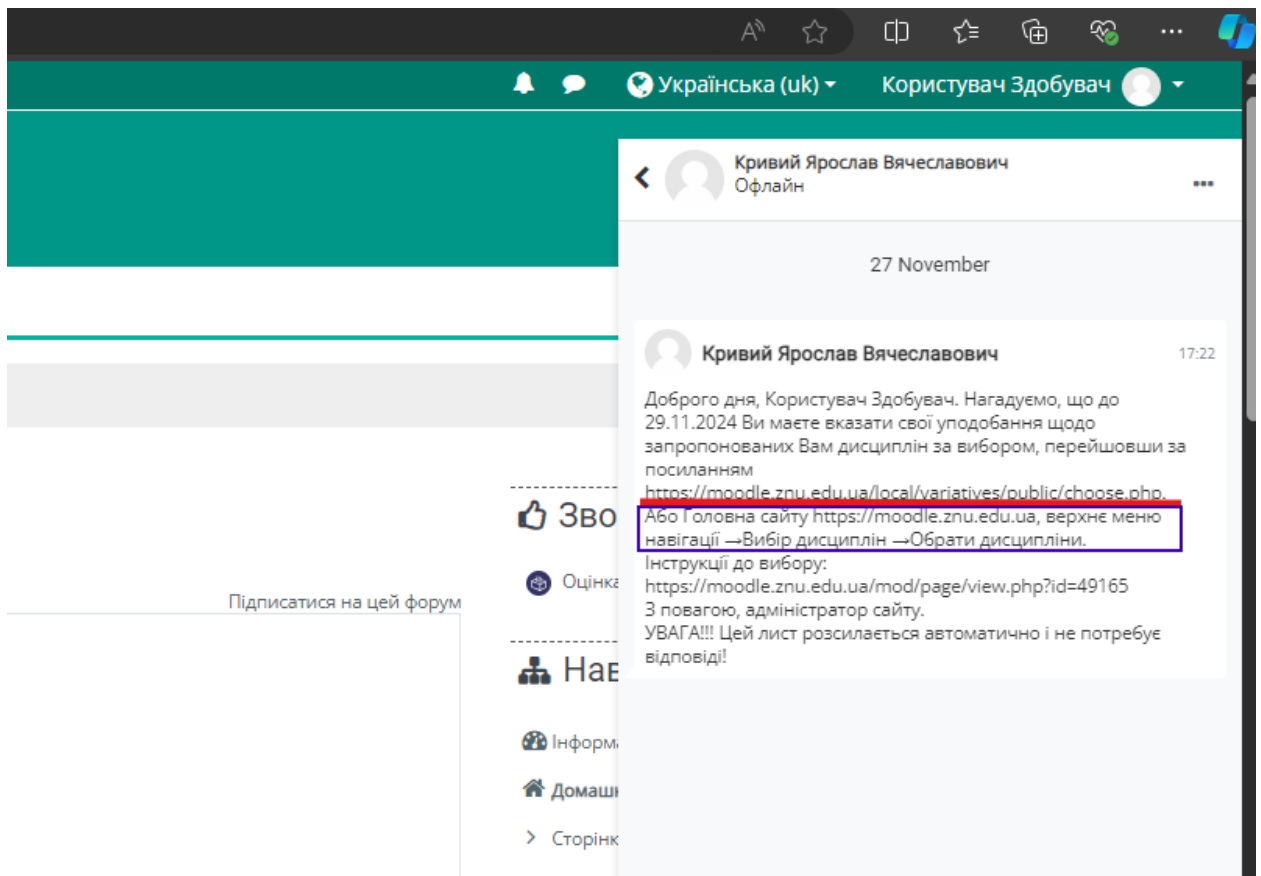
Українська (uk) ▾ Користувач Здобувач ▾

Кривий Ярослав Вячеславович
Офлайн

27 November

Кривий Ярослав Вячеславович 17:22

Доброго дня, Користувач Здобувач. Нагадуємо, що до 29.11.2024 Ви маєте вказати свої уподобання щодо запропонованих Вам дисциплін за вибором, перейшовши за посиланням https://moodle.znu.edu.ua/local/variatives/public/choose.php.
Або Головна сайту https://moodle.znu.edu.ua, верхнє меню навігації →Вибір дисциплін →Обрати дисципліни.
Інструкції до вибору:
https://moodle.znu.edu.ua/mod/page/view.php?id=49165
З повагою, адміністратор сайту.
УВАГА!!! Цей лист розсилається автоматично і не потребує відповіді!

Зво
Оцінка
Підписатися на цей форум
Нав
Інформа
Домашн
Сторінк